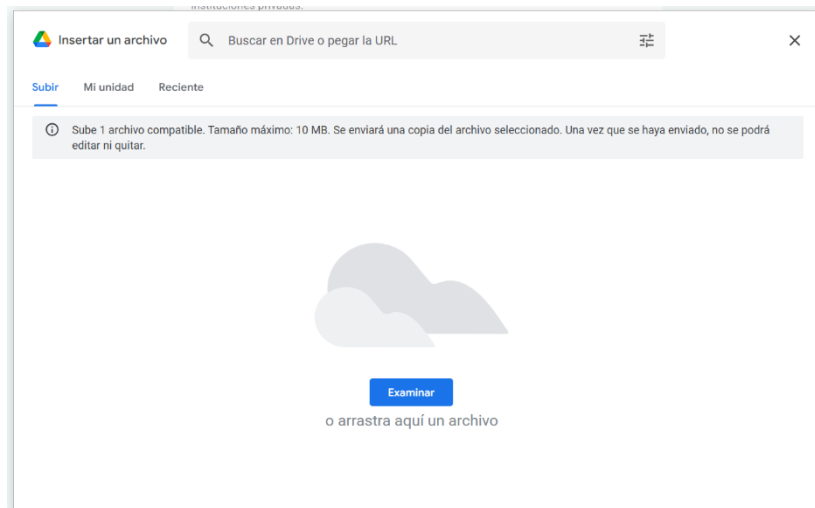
instituciones privadas.

Insertar un archivo

Buscar en Drive o pegar la URL

Subir Mi unidad Reciente

Sube 1 archivo compatible. Tamaño máximo: 10 MB. Se enviará una copia del archivo seleccionado. Una vez que se haya enviado, no se podrá editar ni quitar.

Examinar

o arrastra aquí un archivo